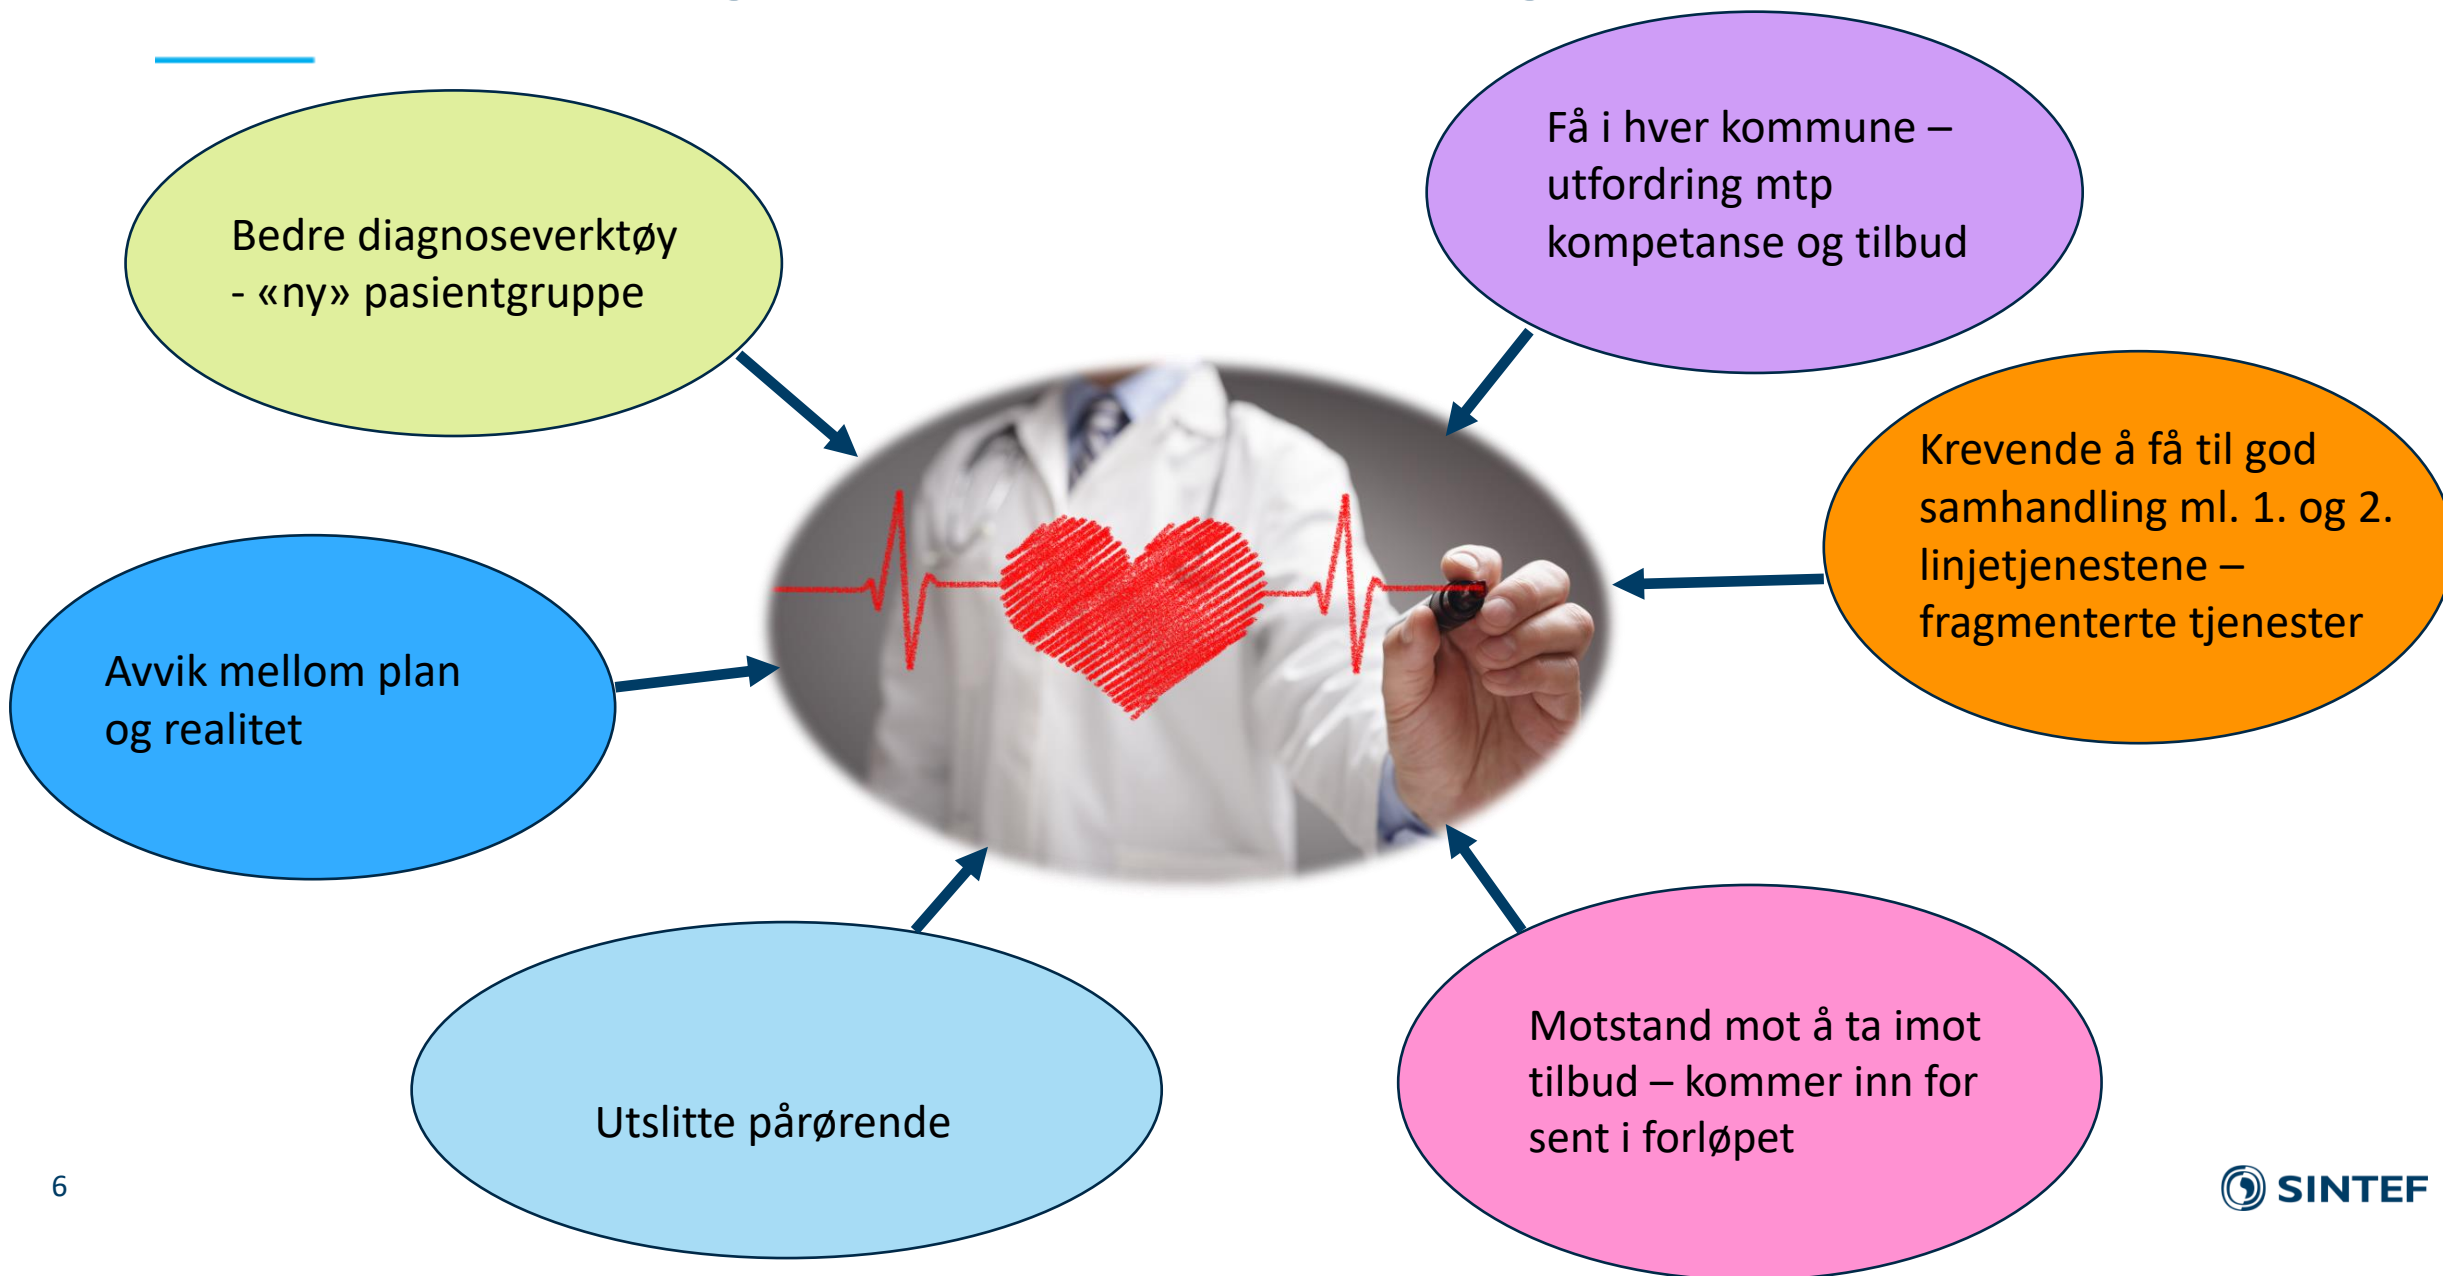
Bedre diagnoseverktøy - «ny» pasientgruppe

Få i hver kommune – utfordring mtp kompetanse og tilbud

Krevende å få til god samhandling ml. 1. og 2. linjetjenestene – fragmenterte tjenester

Avvik mellom plan og realitet

Utslitte pårørende

Motstand mot å ta imot tilbud – kommer inn for sent i forløpet

6

SINTEF